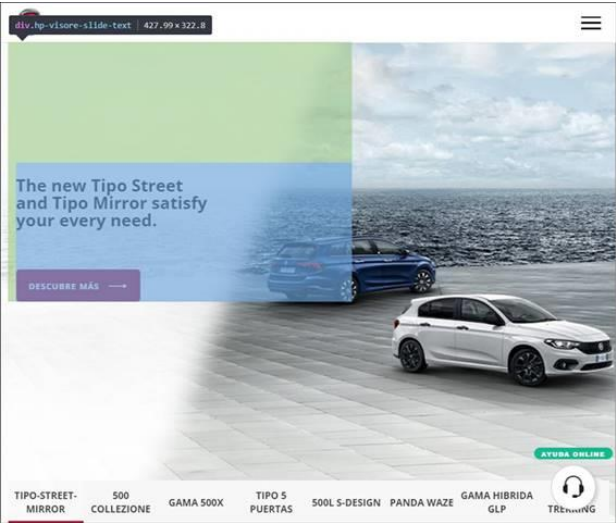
div.hp-visore-slide-text | 427.99 × 322.8

The new Tipo Street and Tipo Mirror satisfy your every need.

DESCUBRE MÁS

AYUDA ONLINE

TIPO-STREET-MIRROR
500 COLLEZIONE
GAMA 500X
TIPO 5 PUERTAS
500L S-DESIGN
PANDA WAZE
GAMA HIBRIDA GLP
TREKKING